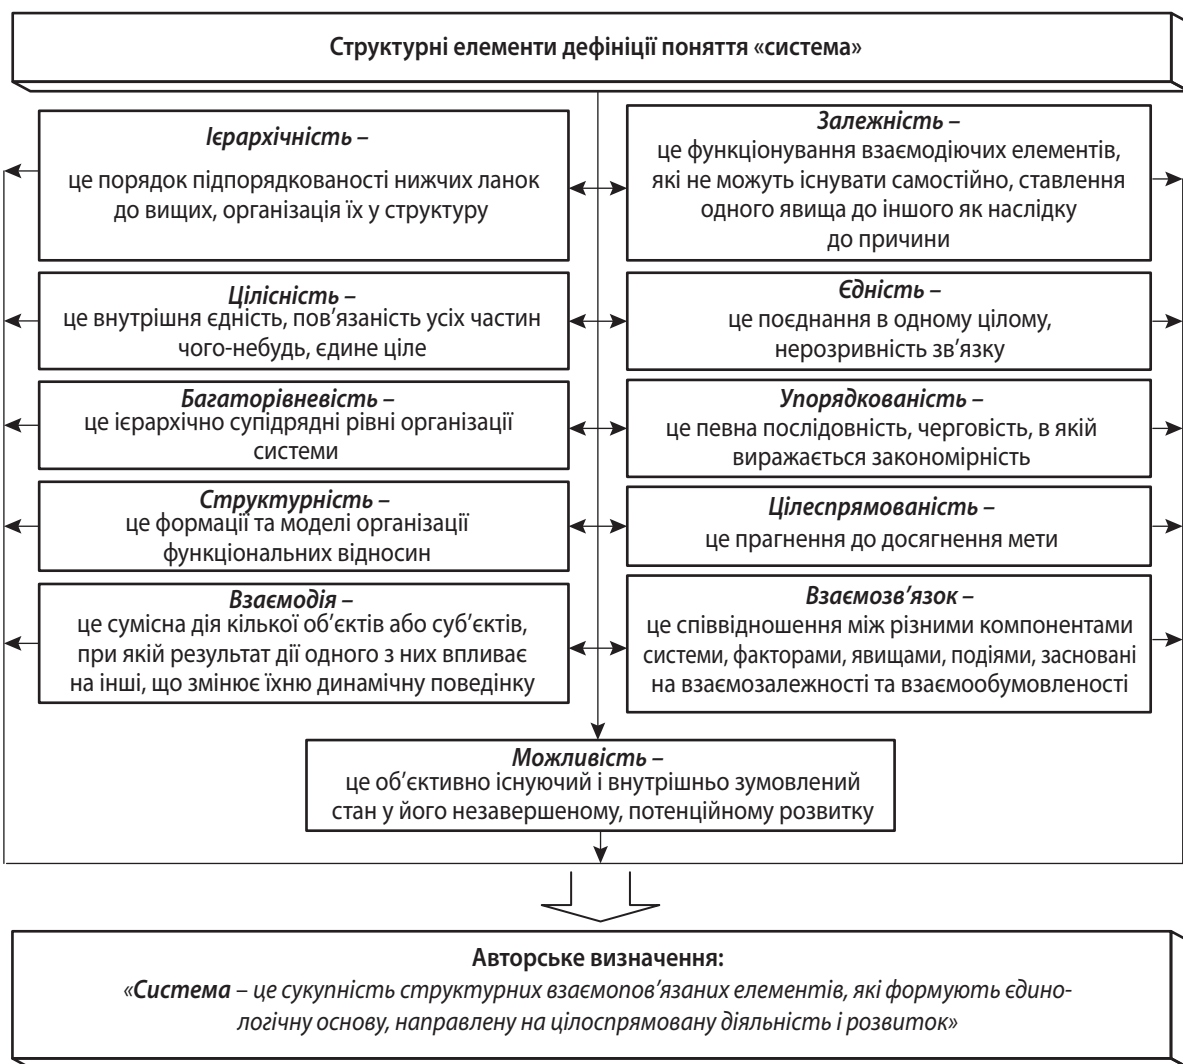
Структурні елементи дефініції поняття «система»

**Ієрархічність –**
це порядок підпорядкованості нижчих ланок до вищих, організація їх у структуру

**Залежність –**
це функціонування взаємодіючих елементів, які не можуть існувати самостійно, ставлення одного явища до іншого як наслідку до причини

**Цілісність –**
це внутрішня єдність, пов'язаність усіх частин чого-небудь, єдине ціле

**Єдність –**
це поєднання в одному цілому, нерозривність зв'язку

**Багаторівневість –**
це ієрархічно супідрядні рівні організації системи

**Упорядкованість –**
це певна послідовність, черговість, в якій виражається закономірність

**Структурність –**
це формації та моделі організації функціональних відносин

**Цілеспрямованість –**
це прагнення до досягнення мети

**Взаємодія –**
це сумісна дія кілької об'єктів або суб'єктів, при якій результат дії одного з них впливає на інші, що змінює їхню динамічну поведінку

**Взаємозв'язок –**
це співвідношення між різними компонентами системи, факторами, явищами, подіями, засновані на взаємозалежності та взаємообумовленості

**Можливість –**
це об'єктивно існуючий і внутрішньо зумовлений стан у його незавершеному, потенційному розвитку

Авторське визначення:
«**Система** – це сукупність структурних взаємопов'язаних елементів, які формують єдино-логічну основу, направлену на цілоспрямовану діяльність і розвиток»